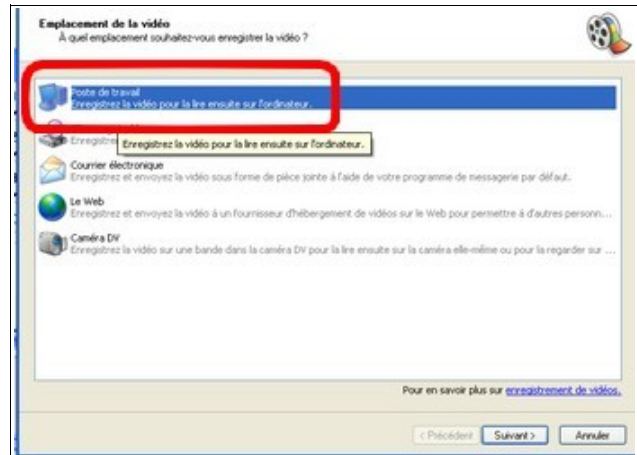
Emplacement de la vidéo
À quel emplacement souhaitez-vous enregistrer la vidéo ?

Poste de travail
Enregistrez la vidéo pour la lire ensuite sur l'ordinateur.

Enregistre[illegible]
Enregistrez la vidéo pour la lire ensuite sur l'ordinateur.

Courrier électronique
Enregistrez et envoyez la vidéo sous forme de pièce jointe à l'aide de votre programme de messagerie par défaut.

Le Web
Enregistrez et envoyez la vidéo à un fournisseur d'hébergement de vidéos sur le Web pour permettre à d'autres personn...

Caméra DV
Enregistrez la vidéo sur une bande dans la caméra DV pour la lire ensuite sur la caméra elle-même ou pour la regarder sur ...

Pour en savoir plus sur enregistrement de vidéos.

< Précédent Suivant > Annuler